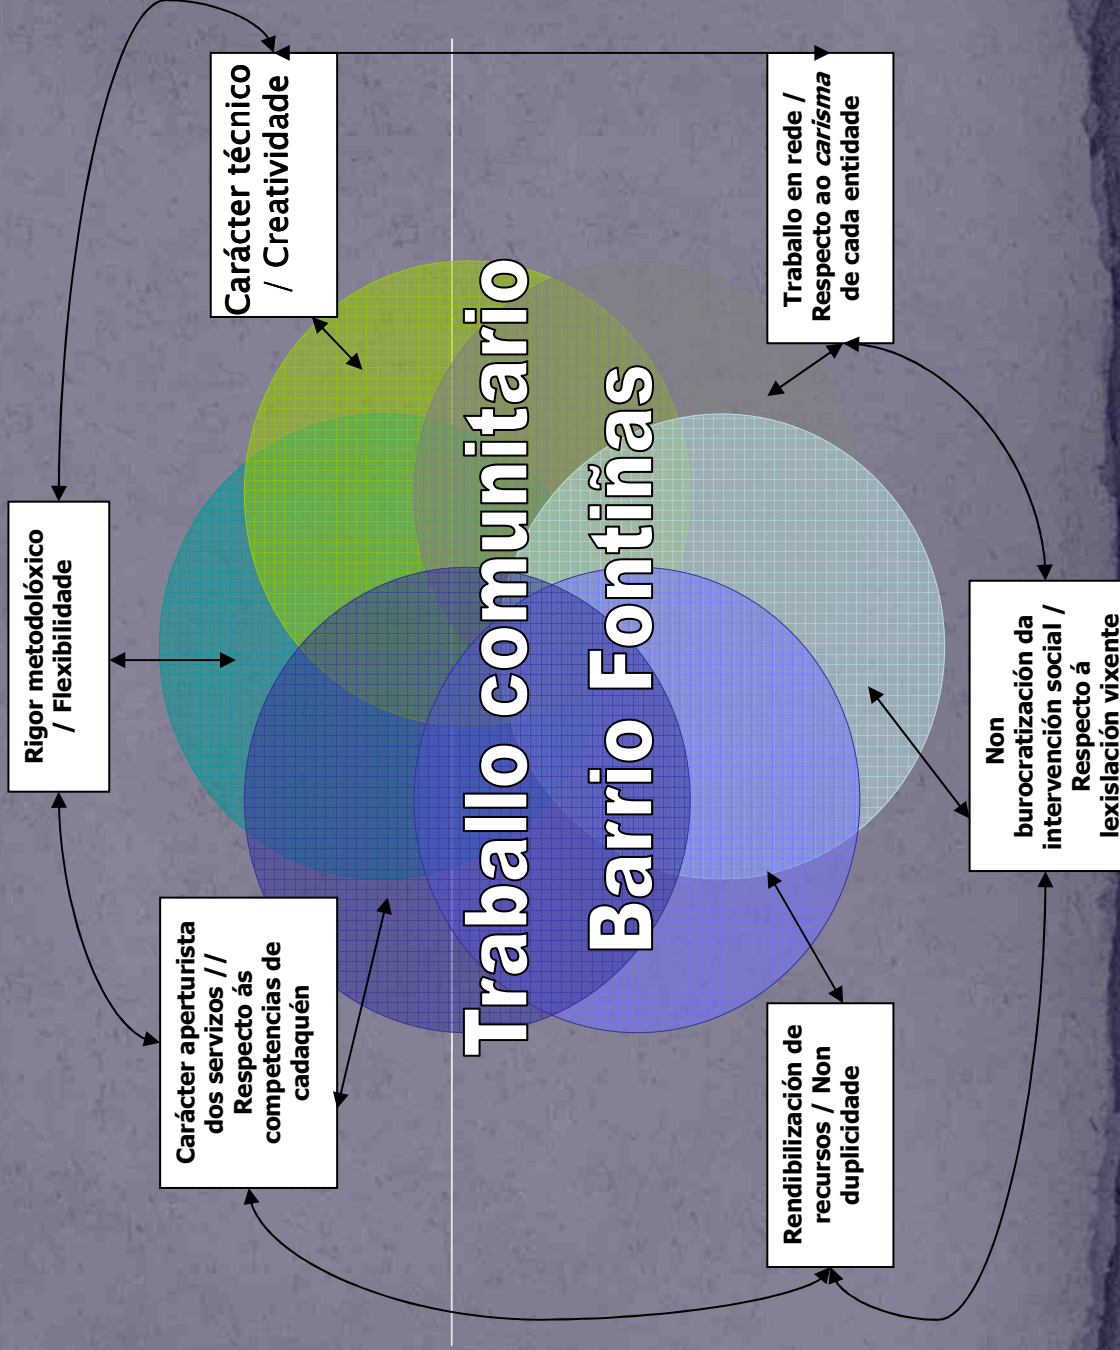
Traballo comunitario
Barrio Fontiñas

Carácter técnico / Creatividade

Traballo en rede / Respecto ao *carisma* de cada entidade

Rigor metodolóxico / Flexibilidade

Non burocratización da intervención social / Respecto á lexislación vixente

Carácter aperturista dos servizos // Respecto ás competencias de cadaquén

Rendibilización de recursos / Non duplicidade